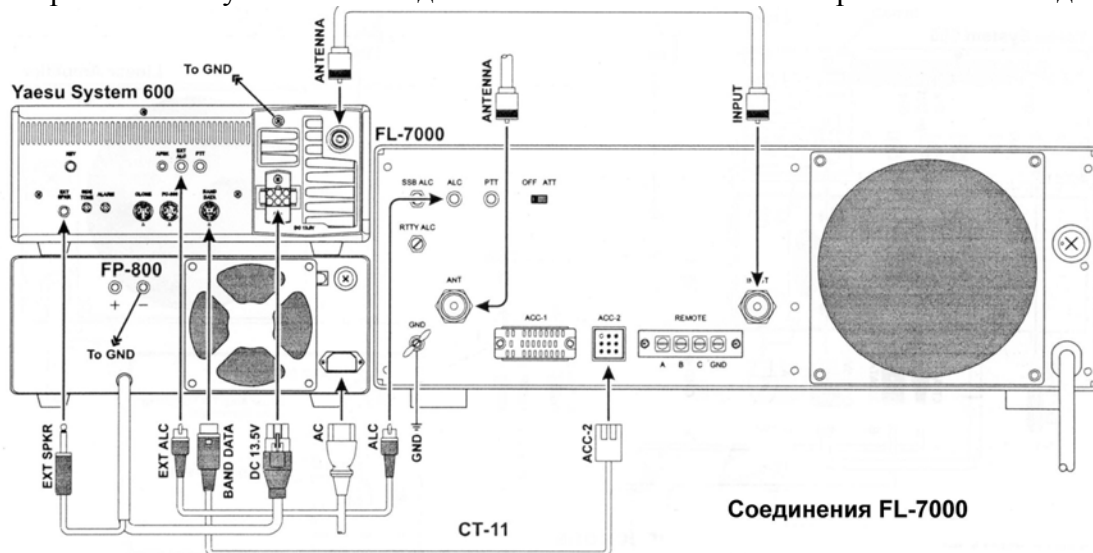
To GND
Yaesu System 600
ANTENNA
ANTENNA
INPUT
FL-7000
SSB ALC
ALC
PTT
OFF ATT
RTTY ALC
ANT
GND
ACC-1
ACC-2
REMOTE
A B C GND
FP-800
+ −
To GND
EXT SPKR
EXT ALC
BAND DATA
DC 13.5V
AC
ALC
GND
ACC-2
CT-11
Соединения FL-7000